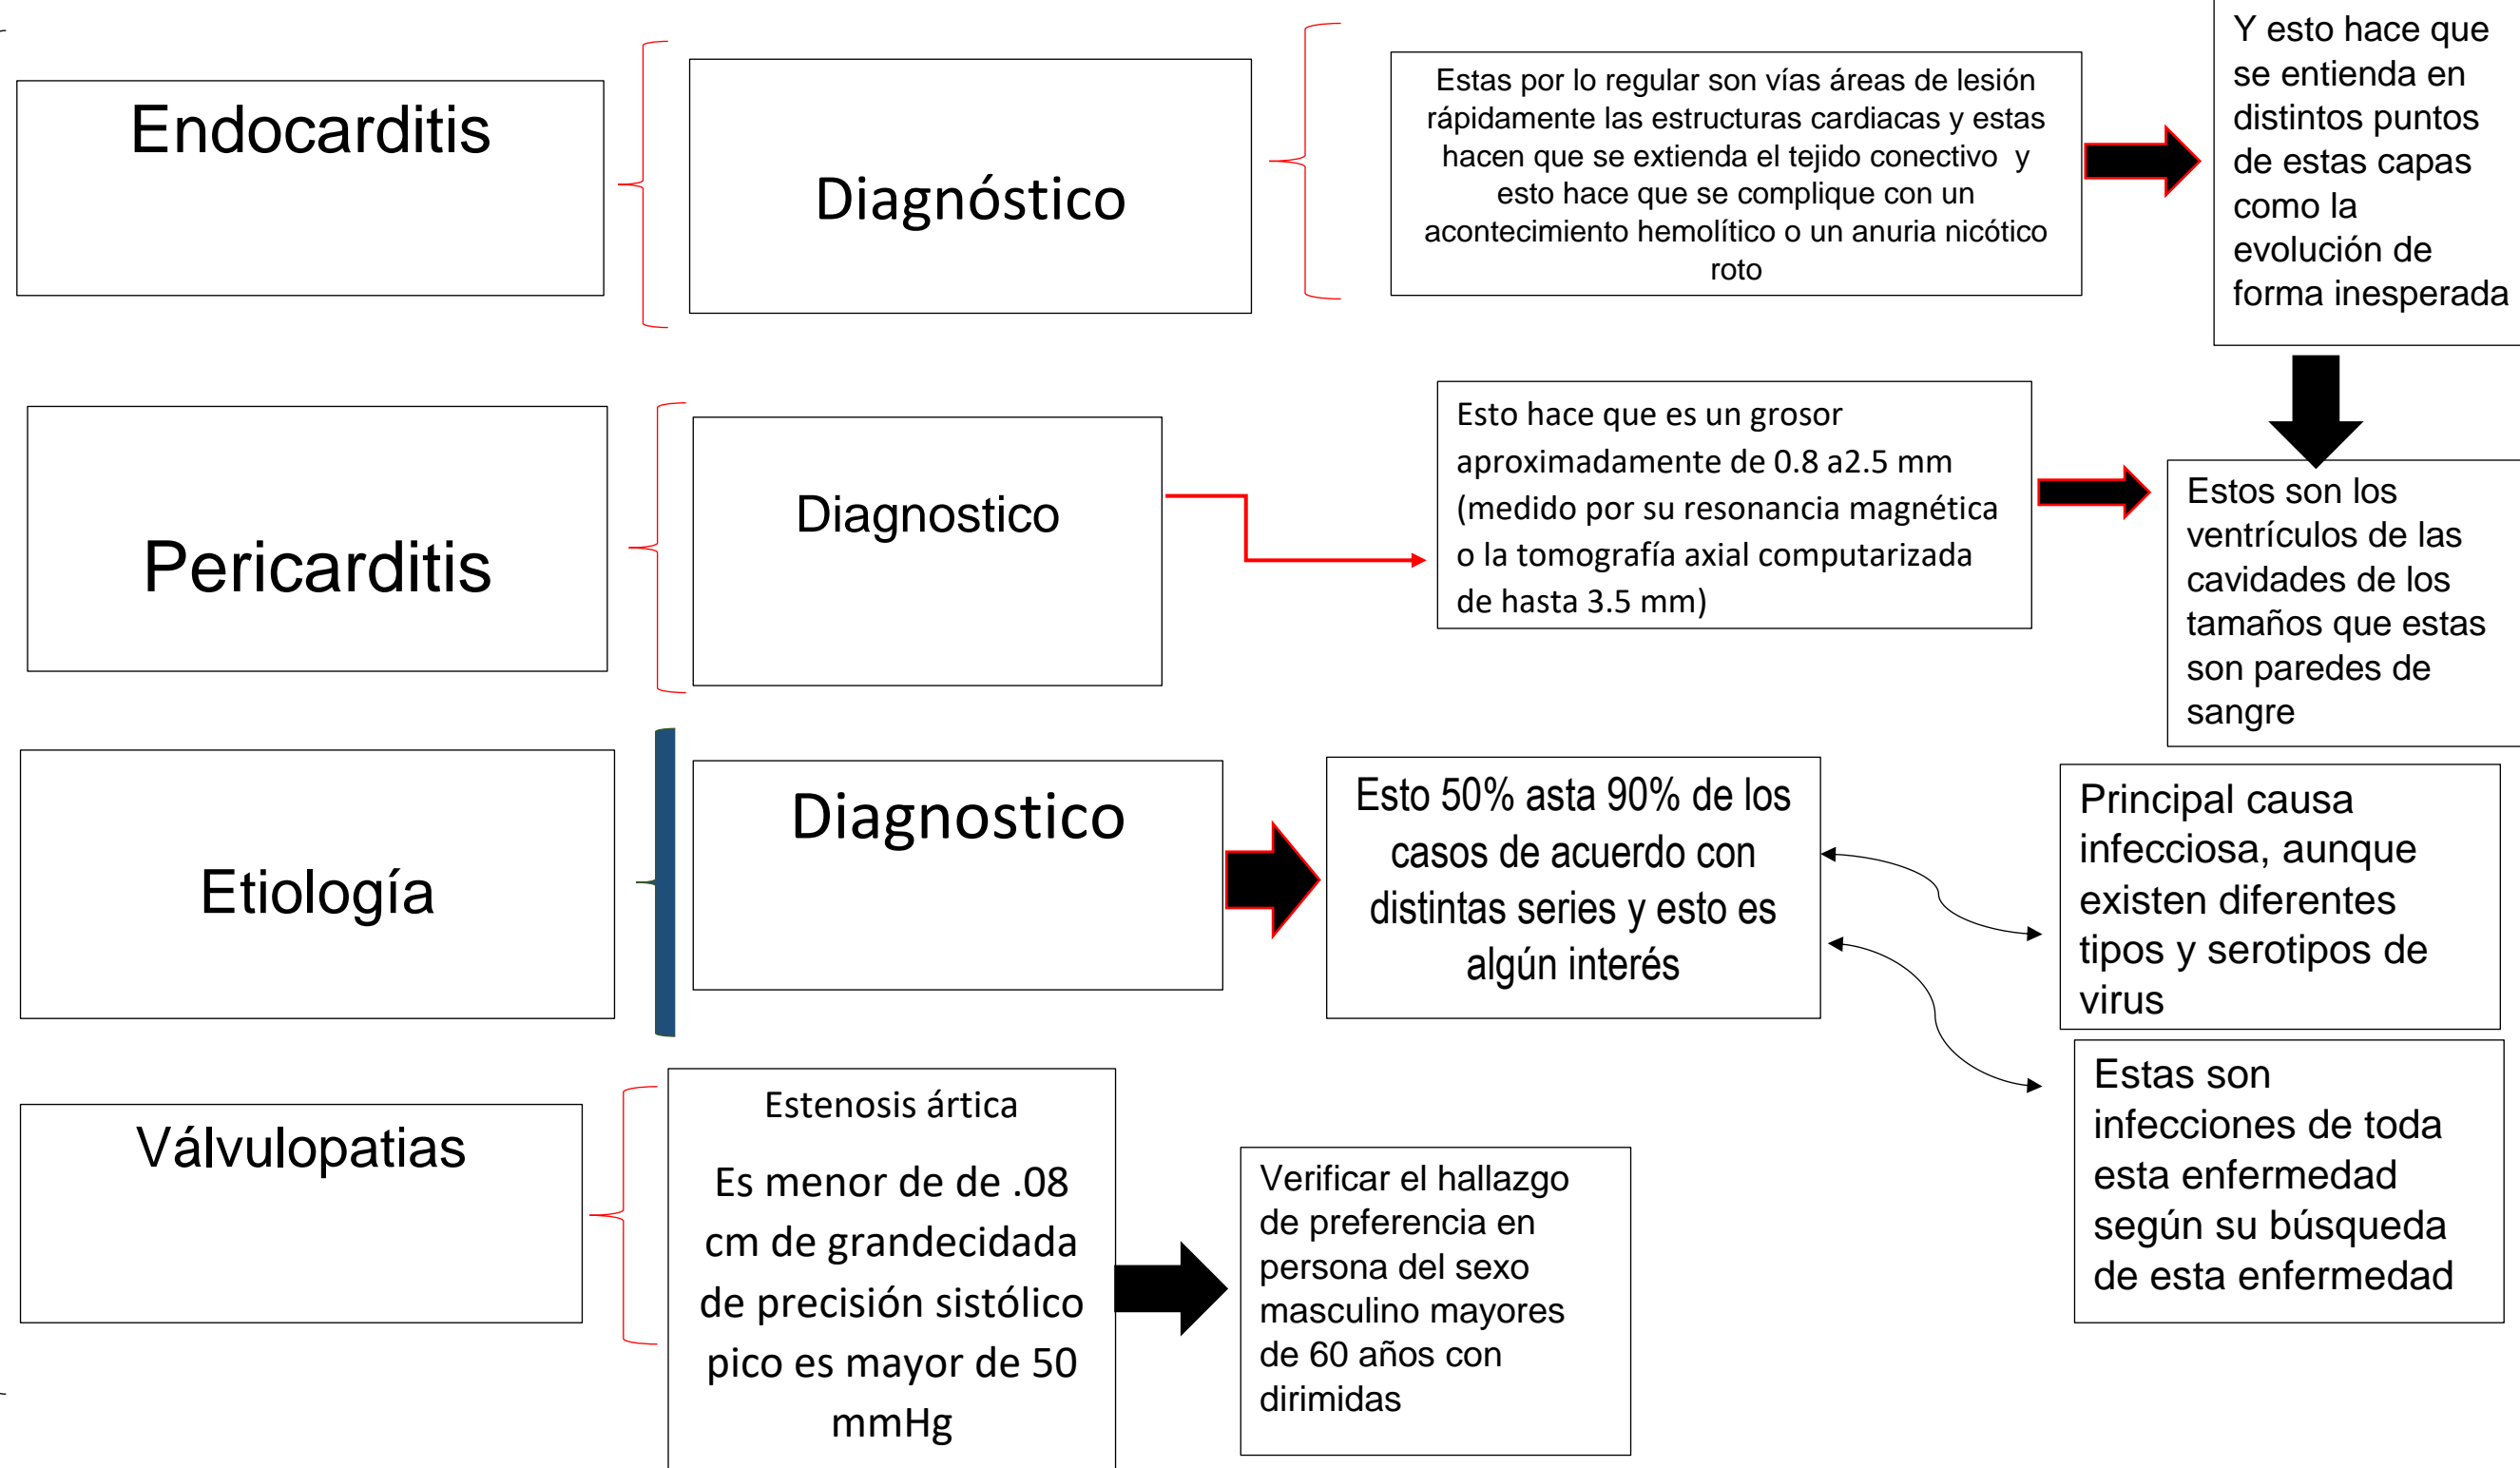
Endocarditis

Diagnóstico

Estas por lo regular son vías áreas de lesión rápidamente las estructuras cardiacas y estas hacen que se extienda el tejido conectivo y esto hace que se complique con un acontecimiento hemolítico o un anuria nicótico roto

Y esto hace que se entienda en distintos puntos de estas capas como la evolución de forma inesperada

Pericarditis

Diagnostico

Esto hace que es un grosor aproximadamente de 0.8 a2.5 mm (medido por su resonancia magnética o la tomografía axial computarizada de hasta 3.5 mm)

Estos son los ventrículos de las cavidades de los tamaños que estas son paredes de sangre

Etiología

Diagnostico

Esto 50% asta 90% de los casos de acuerdo con distintas series y esto es algún interés

Principal causa infecciosa, aunque existen diferentes tipos y serotipos de virus

Estas son infecciones de toda esta enfermedad según su búsqueda de esta enfermedad

Válvulopatias

Estenosis ártica

Es menor de de .08 cm de grandecidada de precisión sistólico pico es mayor de 50 mmHg

Verificar el hallazgo de preferencia en persona del sexo masculino mayores de 60 años con dirimidas